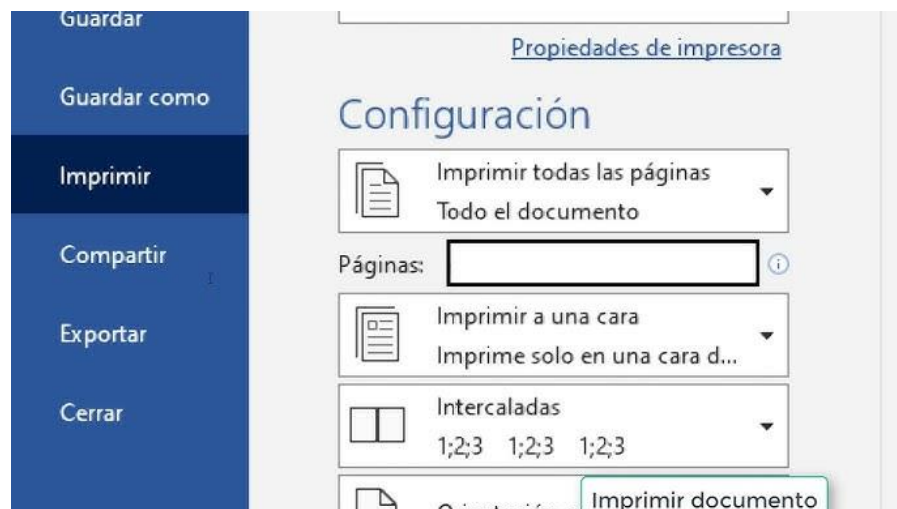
Guardar

Guardar como

Imprimir

Compartir

Exportar

Cerrar

Propiedades de impresora

Configuración

Imprimir todas las páginas
Todo el documento

Páginas:

Imprimir a una cara
Imprime solo en una cara d...

Intercaladas
1;2;3 1;2;3 1;2;3

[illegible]

Imprimir documento